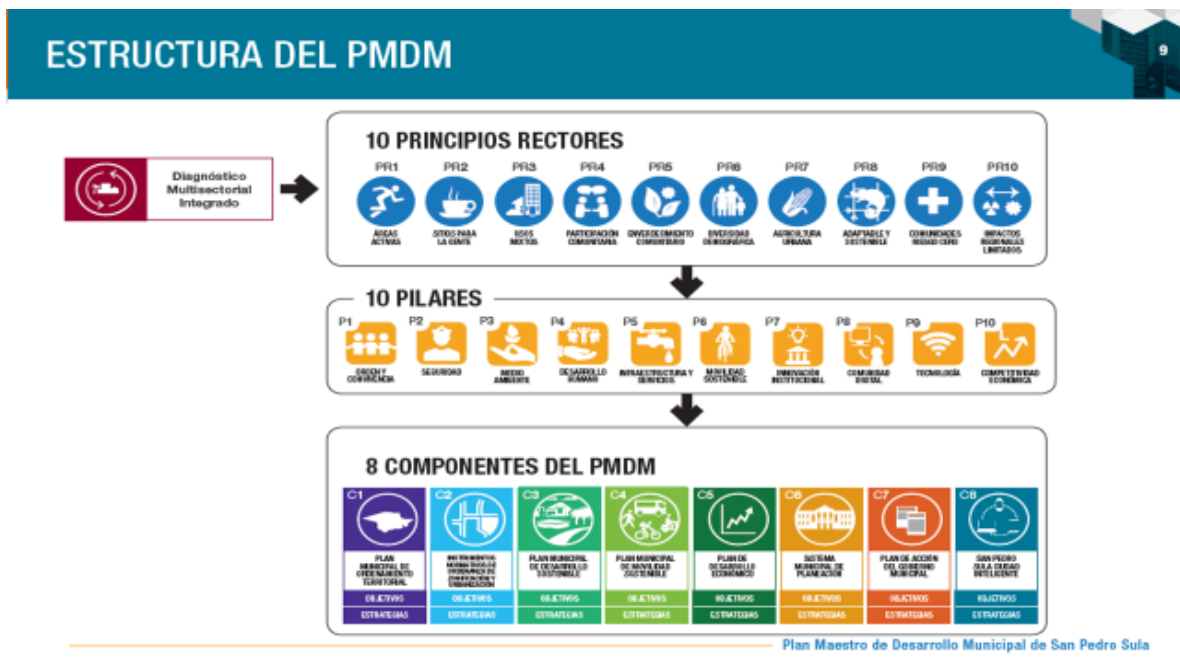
ESTRUCTURA DEL PMDM

9

Diagnóstico Multisectorial Integrado

10 PRINCIPIOS RECTORES

PR1
ÁREAS ACTIVAS

PR2
SITIOS PARA LA GENTE

PR3
USOS MIXTOS

PR4
PARTICIPACIÓN COMUNITARIA

PR5
ENVERDECIMIENTO COMUNITARIO

PR6
DIVERSIDAD DEMOGRÁFICA

PR7
AGRICULTURA URBANA

PR8
ADAPTABLE Y SOSTENIBLE

PR9
COMUNIDADES RIESGO CERO

PR10
IMPACTOS REGIONALES LIMITADOS

10 PILARES

P1
ORDEN Y CONVIVENCIA

P2
SEGURIDAD

P3
MEDIO AMBIENTE

P4
DESARROLLO HUMANO

P5
INFRAESTRUCTURA Y SERVICIOS

P6
MOVILIDAD SOSTENIBLE

P7
INNOVACIÓN INSTITUCIONAL

P8
COMUNIDAD DIGITAL

P9
TECNOLOGÍA

P10
COMPETITIVIDAD ECONÓMICA

8 COMPONENTES DEL PMDM

C1
PLAN MUNICIPAL DE ORDENAMIENTO TERRITORIAL
OBJETIVOS
ESTRATEGIAS

C2
INSTRUMENTOS NORMATIVOS DE ORDENANZA DE ZONIFICACIÓN Y URBANIZACIÓN
OBJETIVOS
ESTRATEGIAS

C3
PLAN MUNICIPAL DE DESARROLLO SOSTENIBLE
OBJETIVOS
ESTRATEGIAS

C4
PLAN MUNICIPAL DE MOVILIDAD SOSTENIBLE
OBJETIVOS
ESTRATEGIAS

C5
PLAN DE DESARROLLO ECONÓMICO
OBJETIVOS
ESTRATEGIAS

C6
SISTEMA MUNICIPAL DE PLANEACIÓN
OBJETIVOS
ESTRATEGIAS

C7
PLAN DE ACCIÓN DEL GOBIERNO MUNICIPAL
OBJETIVOS
ESTRATEGIAS

C8
SAN PEDRO SULA CIUDAD INTELIGENTE
OBJETIVOS
ESTRATEGIAS

Plan Maestro de Desarrollo Municipal de San Pedro Sula